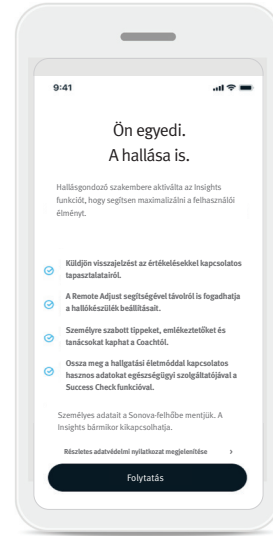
9:41

Ön egyedi.
A hallása is.

Hallásgondozó szakembere aktiválta az Insights funkciót, hogy segítsen maximalizálni a felhasználói élményt.

Küldjön visszajelzést az értékelésekkel kapcsolatos tapasztalatairól.

A Remote Adjust segítségével távolról is fogadhatja a hallókészülék beállításait.

Személyre szabott tippeket, emlékeztetőket és tanácsokat kaphat a Coachtól.

Ossza meg a hallgatási életmóddal kapcsolatos hasznos adatokat egészségügyi szolgáltatójával a Success Check funkcióval.

Személyes adatait a Sonova-felhőbe mentjük. A Insights bármikor kikapcsolhatja.

Részletes adatvédelmi nyilatkozat megjelenítése ›

Folytatás